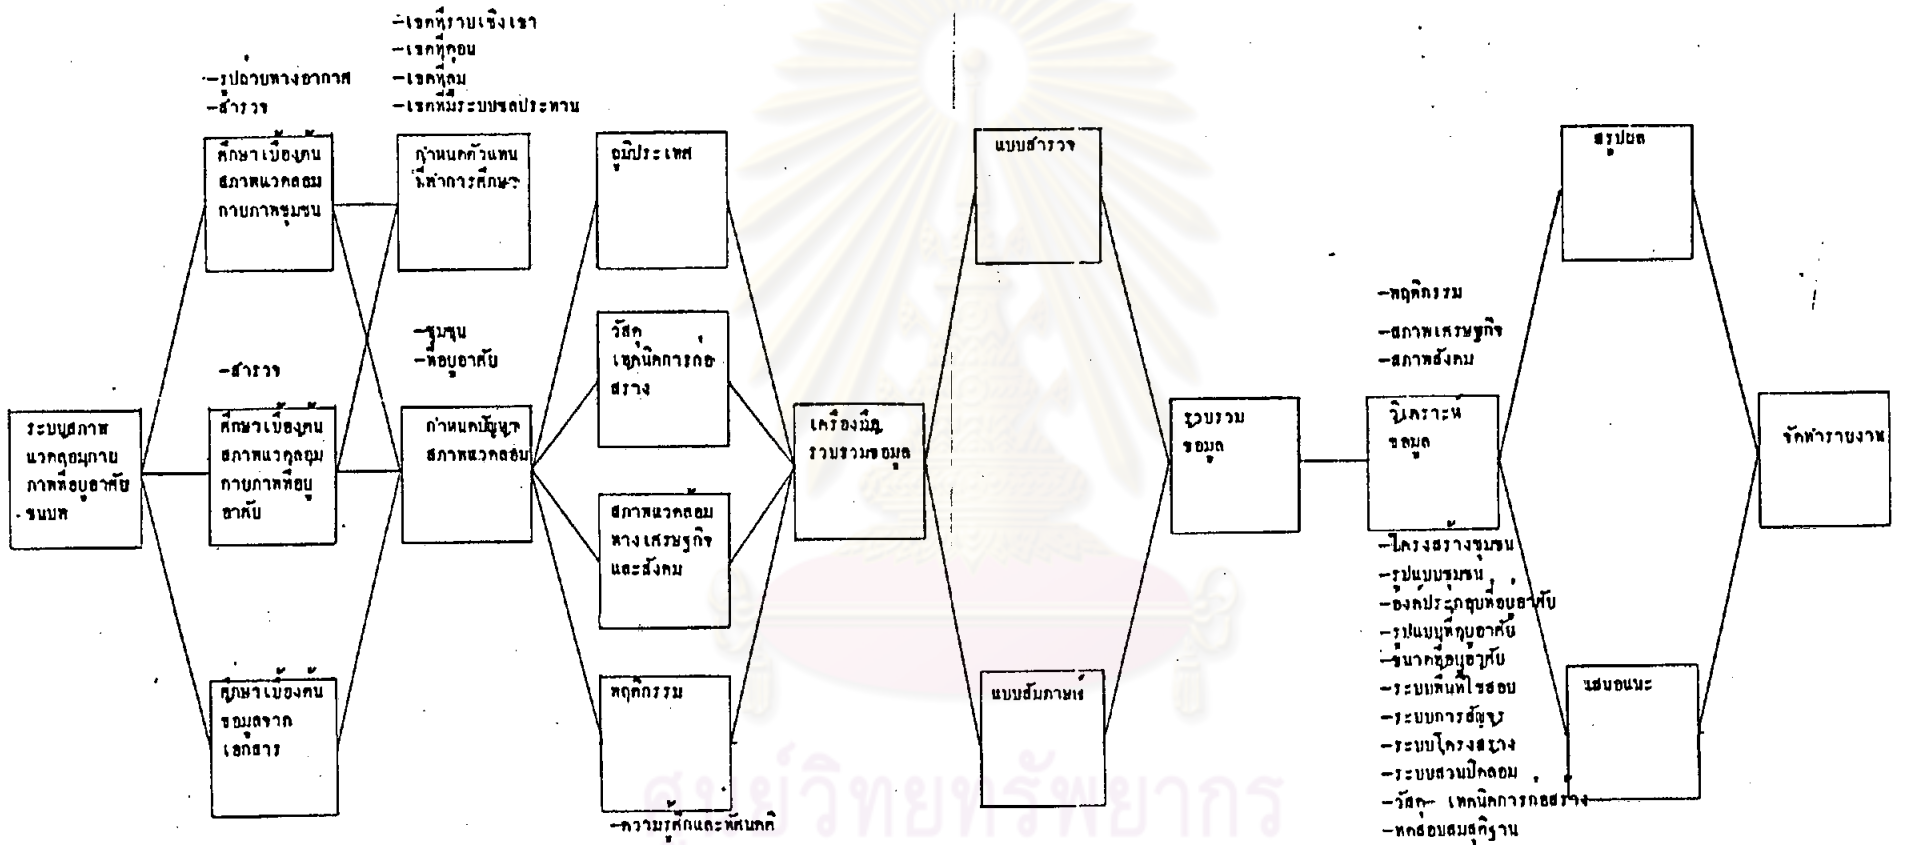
-รูปถ่ายทางอากาศ
-สำรวจ

-เขตที่ราบเชิงเขา
-เขตที่ดอน
-เขตที่ลุ่ม
-เขตที่มีระบบชลประทาน

ศึกษาเบื้องต้นสภาพแวดล้อมกายภาพชุมชน

กำหนดตัวแทนในการศึกษา

ภูมิประเทศ

แบบสำรวจ

สรุปผล

-พฤติกรรม
-สภาพเศรษฐกิจ
-สภาพสังคม

-ชุมชน
-ที่อยู่อาศัย

-สำรวจ

ระบุสภาพแวดล้อมกายภาพที่อยู่อาศัยชนบท

ศึกษาเบื้องต้นสภาพแวดล้อมกายภาพที่อยู่อาศัย

กำหนดปัญหาสภาพแวดล้อม

วัสดุเทคนิคการก่อสร้าง

สภาพแวดล้อมทางเศรษฐกิจและสังคม

เครื่องมือรวบรวมข้อมูล

รวบรวมข้อมูล

วิเคราะห์ข้อมูล

จัดทำรายงาน

-โครงสร้างชุมชน
-รูปแบบชุมชน
-องค์ประกอบที่อยู่อาศัย
-รูปแบบที่อยู่อาศัย
-ขนาดที่อยู่อาศัย
-ระบบพื้นที่ใช้สอย
-ระบบการสัญจร
-ระบบโครงสร้าง
-ระบบสวนปิดล้อม
-วัสดุ เทคนิคการก่อสร้าง
-ทดสอบสมมุติฐาน

ศึกษาเบื้องต้นข้อมูลจากเอกสาร

พฤติกรรม

-ความรู้สึกและทัศนคติ

แบบสัมภาษณ์

ข้อเสนอแนะ

ศูนย์วิทยทรัพยากร